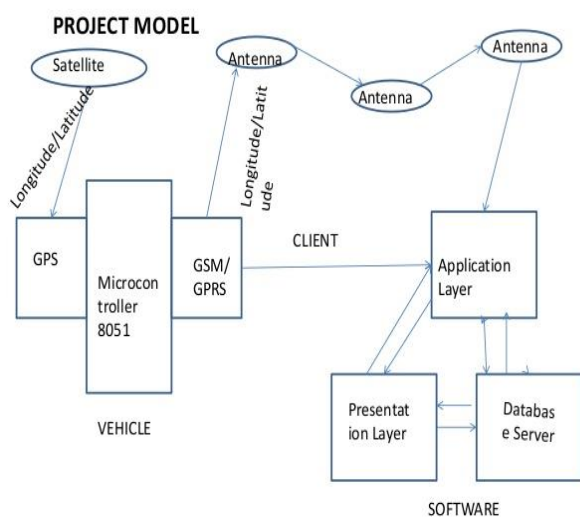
PROJECT MODEL

Satellite

Antenna

Antenna

Antenna

Longitude/Latitude

Longitude/Latitude

GPS

Microcontroller 8051

GSM/ GPRS

CLIENT

Application Layer

VEHICLE

Presentation Layer

Database Server

SOFTWARE